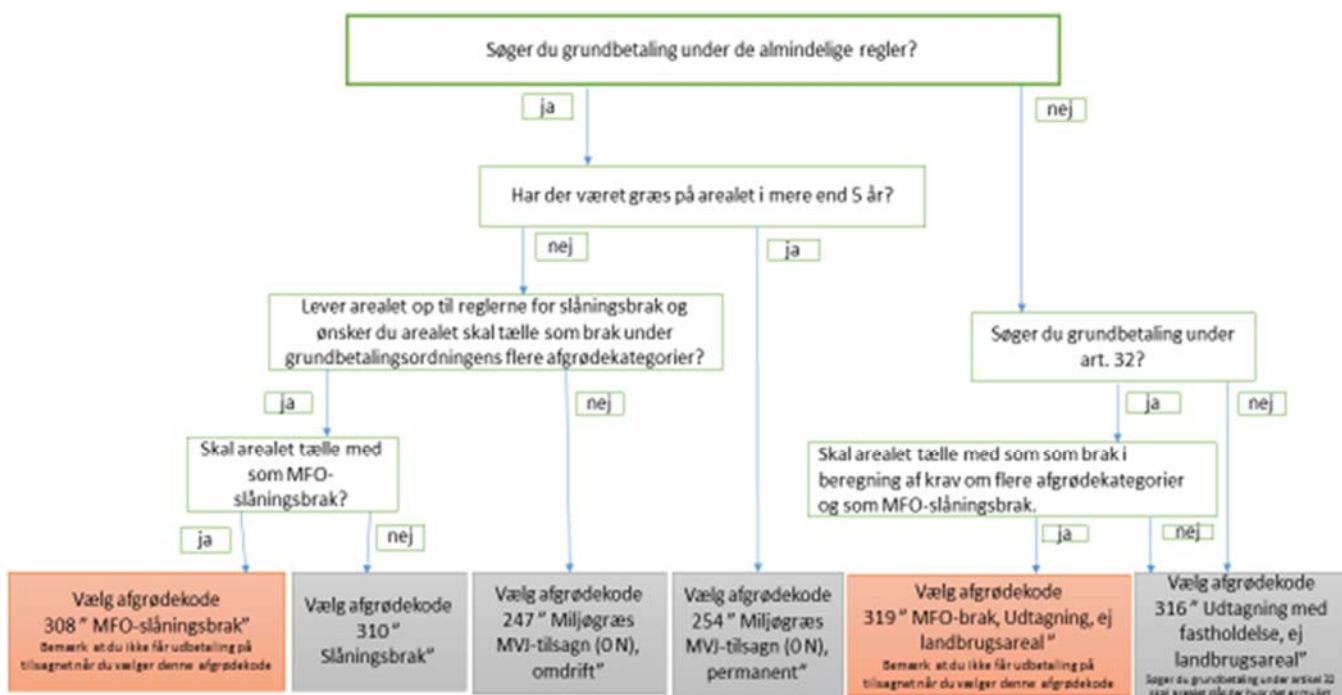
Søger du grundbetaling under de almindelige regler?

ja

nej

Har der været græs på arealet i mere end 5 år?

nej

ja

Lever arealet op til reglerne for slåningsbrak og ønsker du arealet skal tælle som brak under grundbetalingsordningens flere afgrødekategorier?

ja

nej

Skal arealet tælle med som MFO-slåningsbrak?

ja

nej

Søger du grundbetaling under art. 32?

ja

nej

Skal arealet tælle med som som brak i beregning af krav om flere afgrødekategorier og som MFO-slåningsbrak.

ja

nej

Vælg afgrødekode 308 " MFO-slåningsbrak"
Bemærk at du ikke får udbetaling på tilsagnet når du vælger denne afgrødekode

Vælg afgrødekode 310 " Slåningsbrak"

Vælg afgrødekode 247 " Miljøgræs MVJ-tilsagn (0 N), omdrift"

Vælg afgrødekode 254 " Miljøgræs MVJ-tilsagn (0 N), permanent"

Vælg afgrødekode 319 " MFO-brak, Udtagning, ej landbrugsareal"
Bemærk at du ikke får udbetaling på tilsagnet når du vælger denne afgrødekode

Vælg afgrødekode 316 " Udtagning med fastholdelse, ej landbrugsareal"
Søger du grundbetaling under artikel 32 skal arealet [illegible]